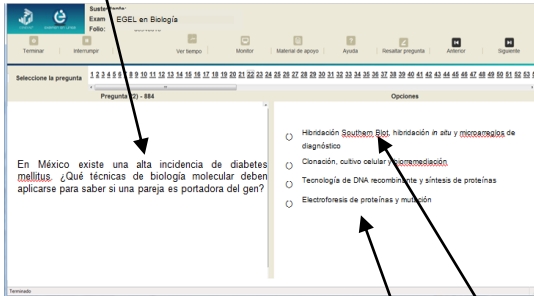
Sustentante:
Examen: EGEL en Biología
Folio:

Terminar
Interrumpir
Ver tiempo
Monitor
Material de apoyo
Ayuda
Resaltar pregunta
Anterior
Siguiente

Seleccione la pregunta 1 2 3 4 5 6 7 8 9 10 11 12 13 14 15 16 17 18 19 20 21 22 23 24 25 26 27 28 29 30 31 32 33 34 35 36 37 38 39 40 41 42 43 44 45 46 47 48 49 50 51 52 53

Pregunta (2) - 884

Opciones

En México existe una alta incidencia de diabetes mellitus. ¿Qué técnicas de biología molecular deben aplicarse para saber si una pareja es portadora del gen?

Hibridación Southern Blot, hibridación in situ y microarreglos de diagnóstico

Clonación, cultivo celular y biorremediación

Tecnología de DNA recombinante y síntesis de proteínas

Electroforesis de proteínas y mutación

Terminado